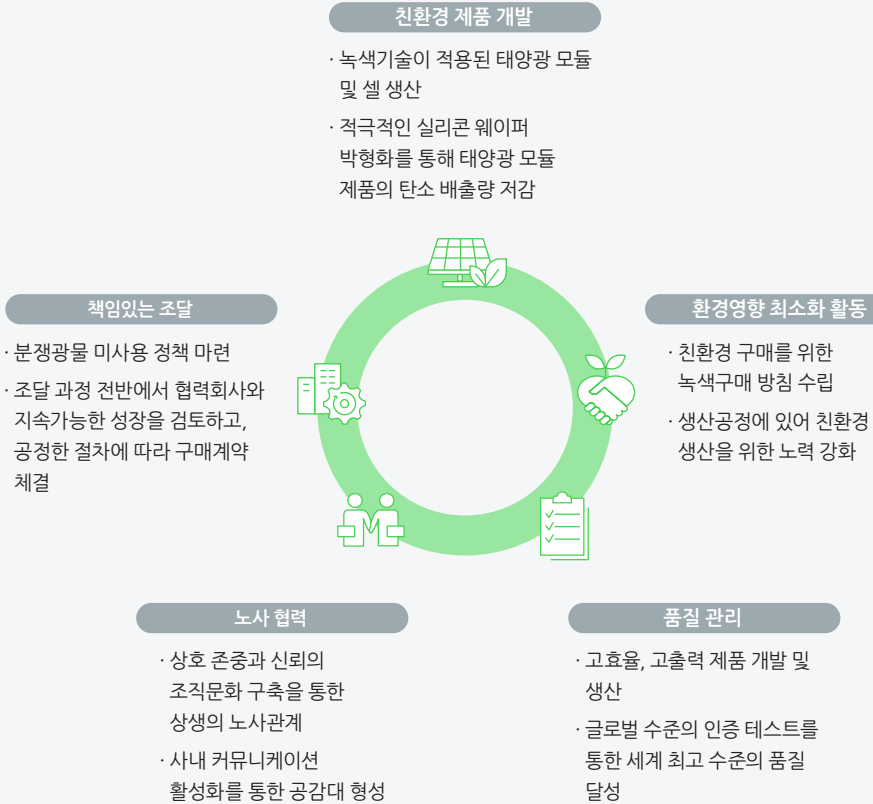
친환경 제품 개발

· 녹색기술이 적용된 태양광 모듈 및 셀 생산

· 적극적인 실리콘 웨이퍼 박형화를 통해 태양광 모듈 제품의 탄소 배출량 저감

책임있는 조달

· 분쟁광물 미사용 정책 마련

· 조달 과정 전반에서 협력회사와 지속가능한 성장을 검토하고, 공정한 절차에 따라 구매계약 체결

환경영향 최소화 활동

· 친환경 구매를 위한 녹색구매 방침 수립

· 생산공정에 있어 친환경 생산을 위한 노력 강화

노사 협력

· 상호 존중과 신뢰의 조직문화 구축을 통한 상생의 노사관계

· 사내 커뮤니케이션 활성화를 통한 공감대 형성

품질 관리

· 고효율, 고출력 제품 개발 및 생산

· 글로벌 수준의 인증 테스트를 통한 세계 최고 수준의 품질 달성